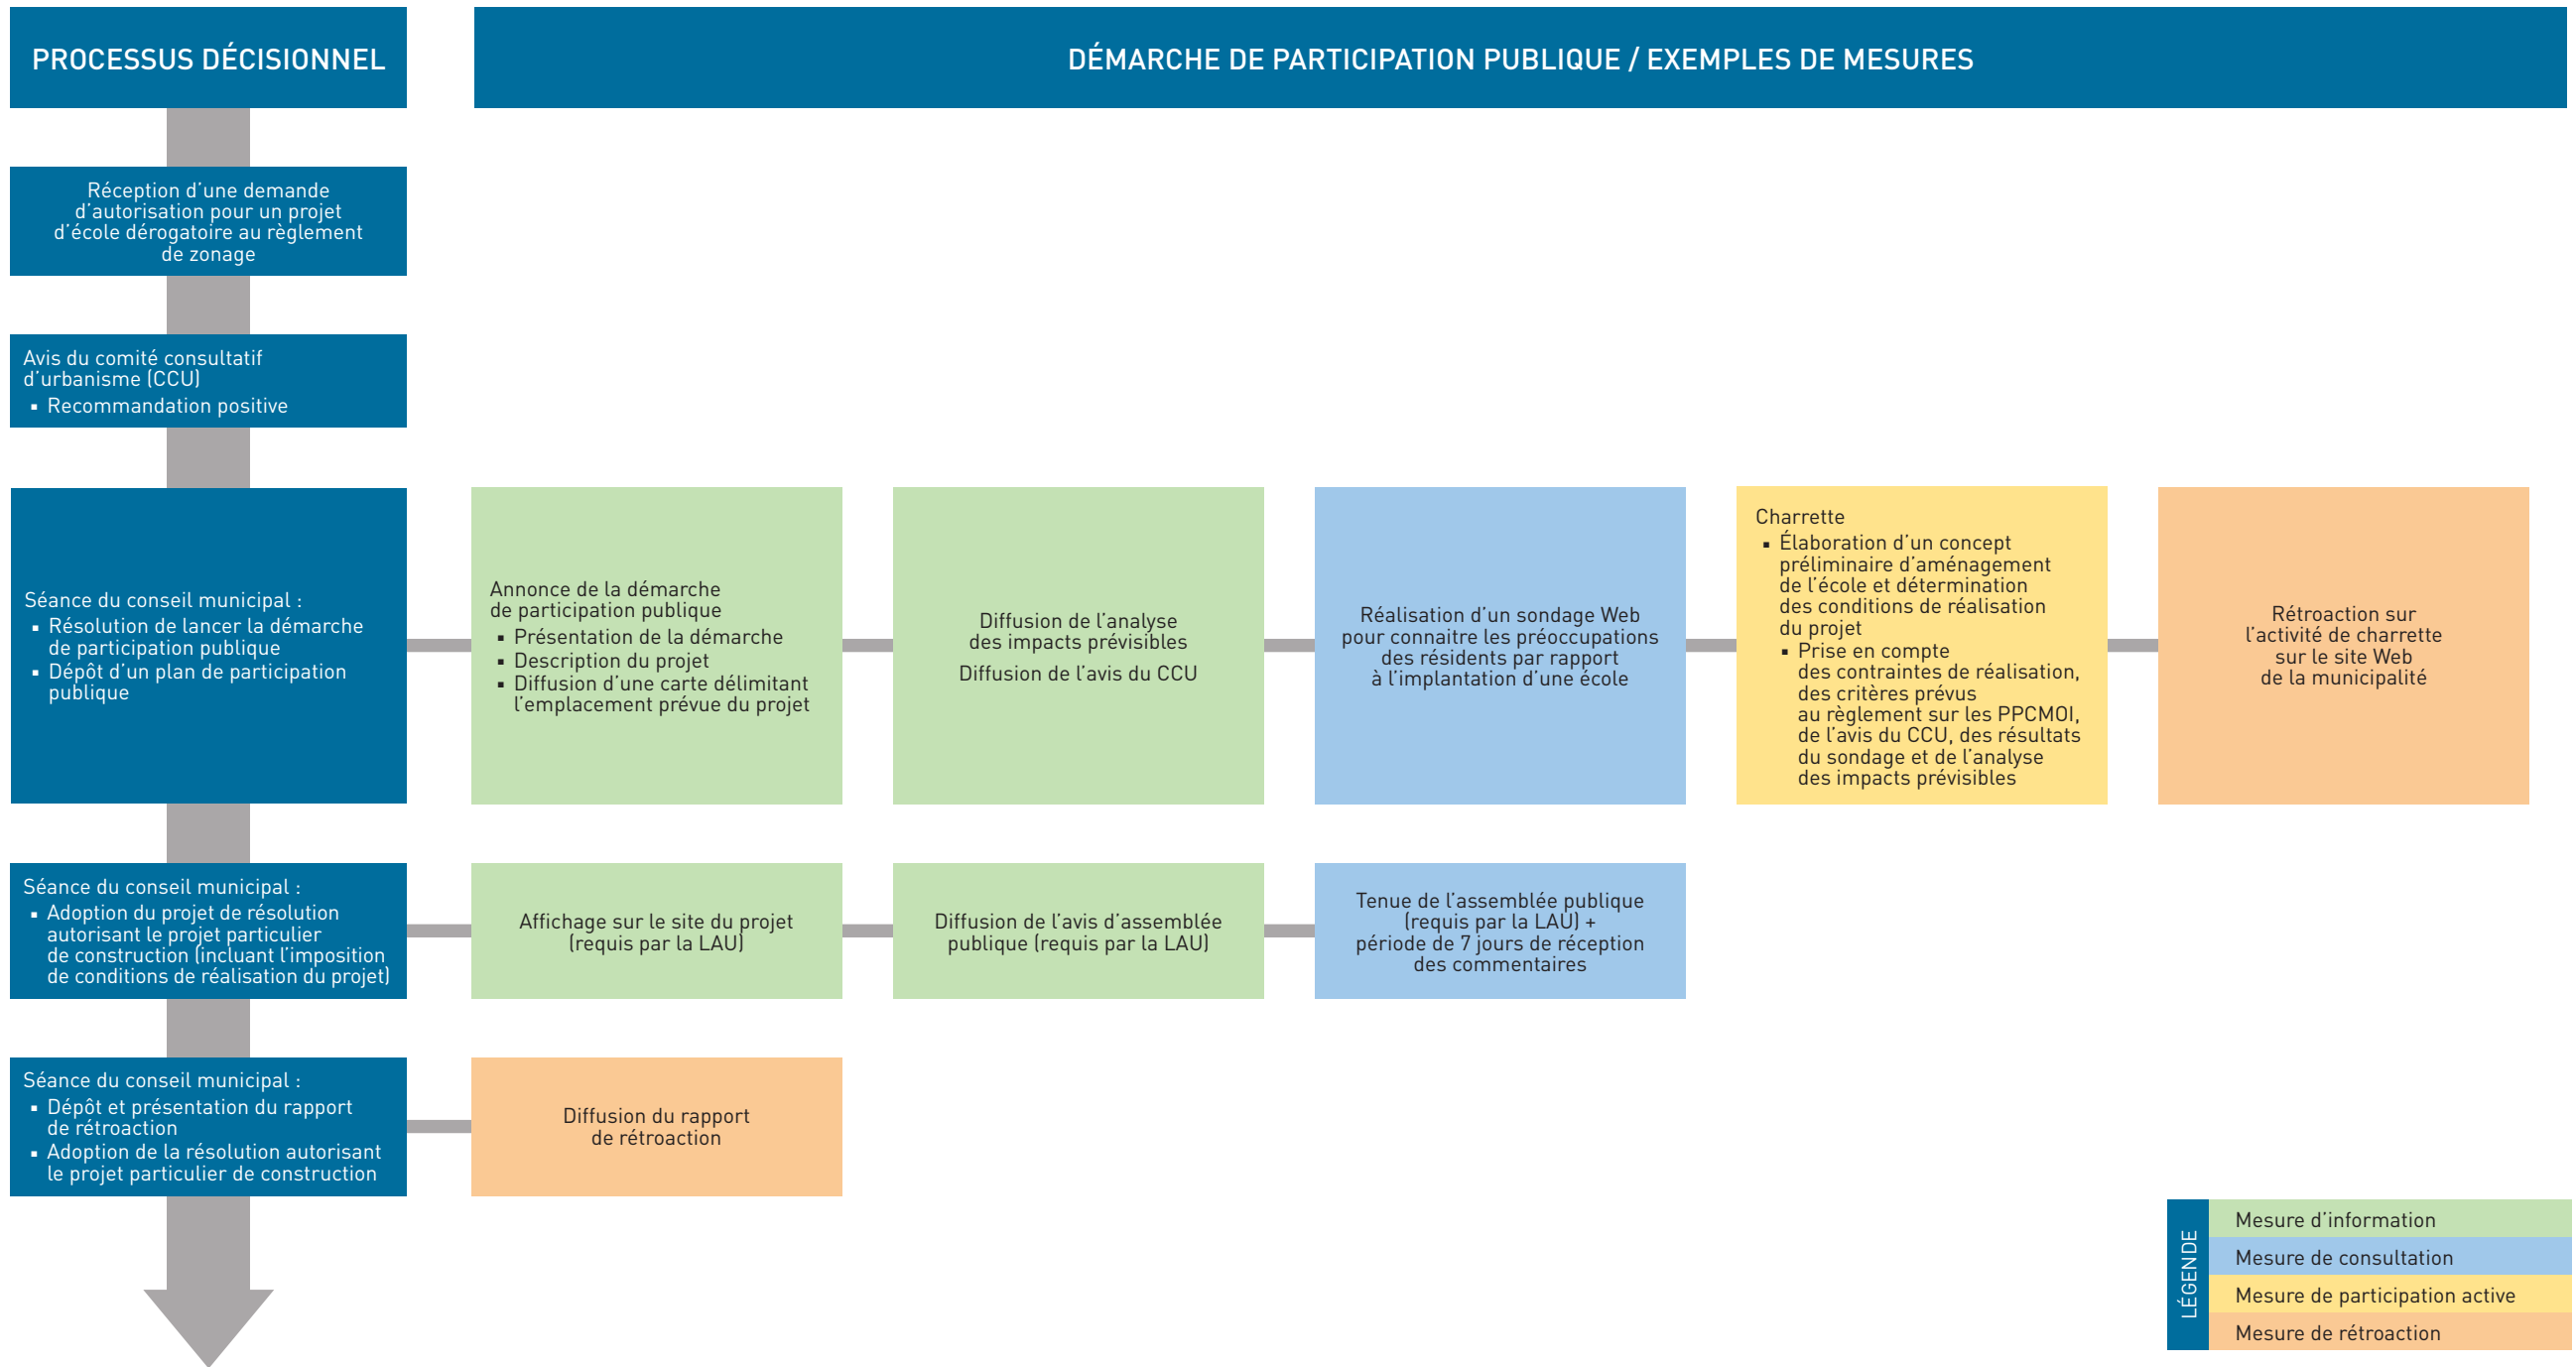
PROCESSUS DÉCISIONNEL

DÉMARCHE DE PARTICIPATION PUBLIQUE / EXEMPLES DE MESURES

Réception d'une demande d'autorisation pour un projet d'école dérogatoire au règlement de zonage

Avis du comité consultatif d'urbanisme (CCU)
▪ Recommandation positive

Séance du conseil municipal :
▪ Résolution de lancer la démarche de participation publique
▪ Dépôt d'un plan de participation publique

Annonce de la démarche de participation publique
▪ Présentation de la démarche
▪ Description du projet
▪ Diffusion d'une carte délimitant l'emplacement prévue du projet

Diffusion de l'analyse des impacts prévisibles

Diffusion de l'avis du CCU

Réalisation d'un sondage Web pour connaitre les préoccupations des résidents par rapport à l'implantation d'une école

Charrette
▪ Élaboration d'un concept préliminaire d'aménagement de l'école et détermination des conditions de réalisation du projet
▪ Prise en compte des contraintes de réalisation, des critères prévus au règlement sur les PPCMOI, de l'avis du CCU, des résultats du sondage et de l'analyse des impacts prévisibles

Rétroaction sur l'activité de charrette sur le site Web de la municipalité

Séance du conseil municipal :
▪ Adoption du projet de résolution autorisant le projet particulier de construction (incluant l'imposition de conditions de réalisation du projet)

Affichage sur le site du projet (requis par la LAU)

Diffusion de l'avis d'assemblée publique (requis par la LAU)

Tenue de l'assemblée publique (requis par la LAU) + période de 7 jours de réception des commentaires

Séance du conseil municipal :
▪ Dépôt et présentation du rapport de rétroaction
▪ Adoption de la résolution autorisant le projet particulier de construction

Diffusion du rapport de rétroaction

LÉGENDE
Mesure d'information
Mesure de consultation
Mesure de participation active
Mesure de rétroaction